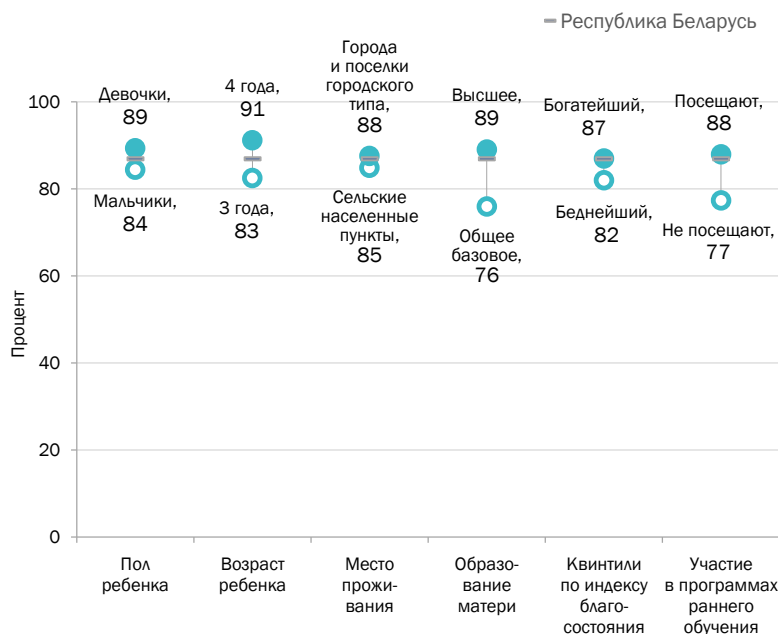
Республика Беларусь

Процент

100
80
60
40
20
0

Девочки, 89
Мальчики, 84

4 года, 91
3 года, 83

Города и поселки городского типа, 88
Сельские населенные пункты, 85

Высшее, 89
Общее базовое, 76

Богатейший, 87
Беднейший, 82

Посещают, 88
Не посещают, 77

Пол ребенка
Возраст ребенка
Место проживания
Образование матери
Квинтили по индексу благосостояния
Участие в программах раннего обучения